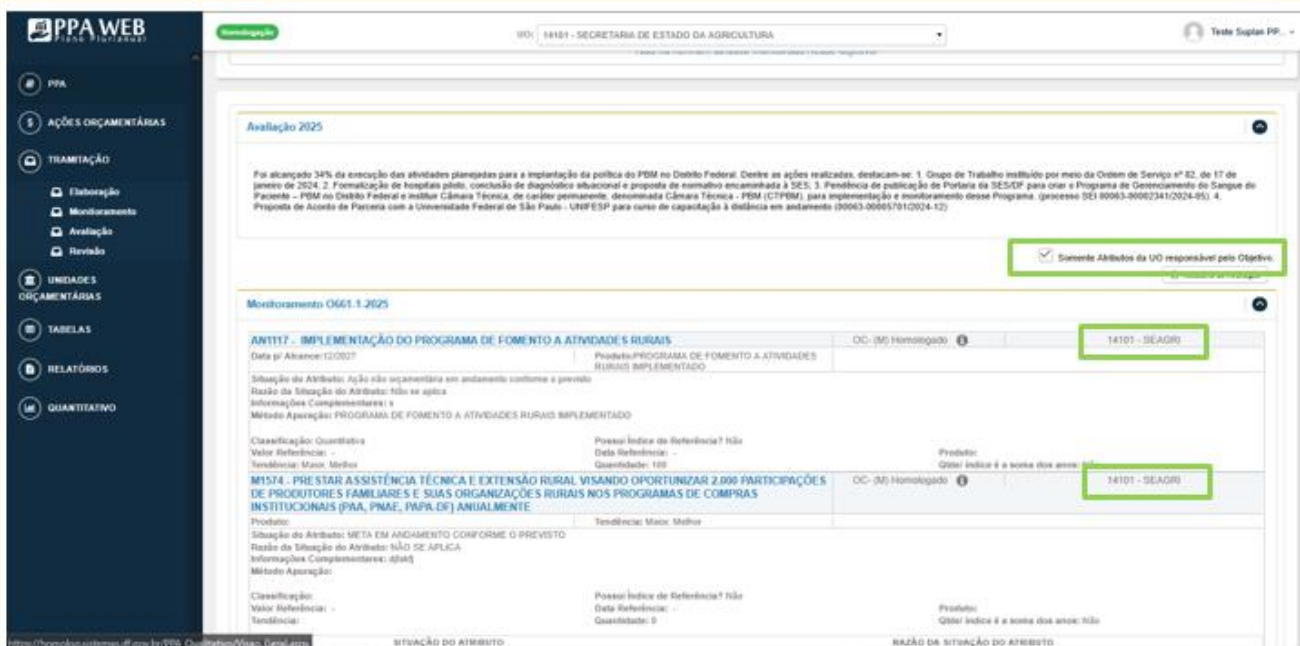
PPA WEB
Plano Plurianual

PPA
AÇÕES ORÇAMENTÁRIAS
TRAMITAÇÃO
Elaboração
Monitoramento
Avaliação
Revisão
UNIDADES ORÇAMENTÁRIAS
TABELAS
RELATÓRIOS
QUANTITATIVO

Homologação
UO: 14101 - SECRETARIA DE ESTADO DA AGRICULTURA
Teste Suplan PP...

Avaliação 2025

Foi alcançado 34% da execução das atividades planejadas para a implantação da política do PBM no Distrito Federal. Dentre as ações realizadas, destacam-se: 1. Grupo de Trabalho instituído por meio da Ordem de Serviço nº 82, de 17 de janeiro de 2024; 2. Formalização de hospitais piloto, conclusão de diagnóstico situacional e proposta de normativo encaminhada à SES; 3. Pendência de publicação de Portaria da SES/DF para criar o Programa de Gerenciamento do Sangue do Paciente – PBM no Distrito Federal e instituir Câmara Técnica, de caráter permanente, denominada Câmara Técnica - PBM (CTPBM), para implementação e monitoramento desse Programa. (processo SEI 00063-00002341/2024-05); 4. Proposta de Acordo de Parceria com a Universidade Federal de São Paulo - UNIFESP para curso de capacitação à distância em andamento (00063-00005701/2024-12)

Somente Atributos da UO responsável pelo Objetivo.

Monitoramento O661.1.2025

AN1117 - IMPLEMENTAÇÃO DO PROGRAMA DE FOMENTO A ATIVIDADES RURAIS
OC- (M) Homologado
14101 - SEAGRI
Data p/ Alcance: 12/2027
Produto: PROGRAMA DE FOMENTO A ATIVIDADES RURAIS IMPLEMENTADO
Situação do Atributo: Ação não orçamentária em andamento conforme o previsto
Razão da Situação do Atributo: Não se aplica
Informações Complementares: s
Método Apuração: PROGRAMA DE FOMENTO A ATIVIDADES RURAIS IMPLEMENTADO
Classificação: Quantitativa
Valor Referência: -
Tendência: Maior, Melhor
Possui Índice de Referência? Não
Data Referência: -
Quantidade: 100
Produto:
Qtde/ Índice é a soma dos anos: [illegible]

M1574 - PRESTAR ASSISTÊNCIA TÉCNICA E EXTENSÃO RURAL VISANDO OPORTUNIZAR 2.000 PARTICIPAÇÕES DE PRODUTORES FAMILIARES E SUAS ORGANIZAÇÕES RURAIS NOS PROGRAMAS DE COMPRAS INSTITUCIONAIS (PAA, PNAE, PAPA-DF) ANUALMENTE
OC- (M) Homologado
14101 - SEAGRI
Produto:
Tendência: Maior, Melhor
Situação do Atributo: META EM ANDAMENTO CONFORME O PREVISTO
Razão da Situação do Atributo: NÃO SE APLICA
Informações Complementares: d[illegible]
Método Apuração:
Classificação:
Valor Referência: -
Tendência:
Possui Índice de Referência? Não
Data Referência: -
Quantidade: 0
Produto:
Qtde/ Índice é a soma dos anos: Não

SITUAÇÃO DO ATRIBUTO
RAZÃO DA SITUAÇÃO DO ATRIBUTO